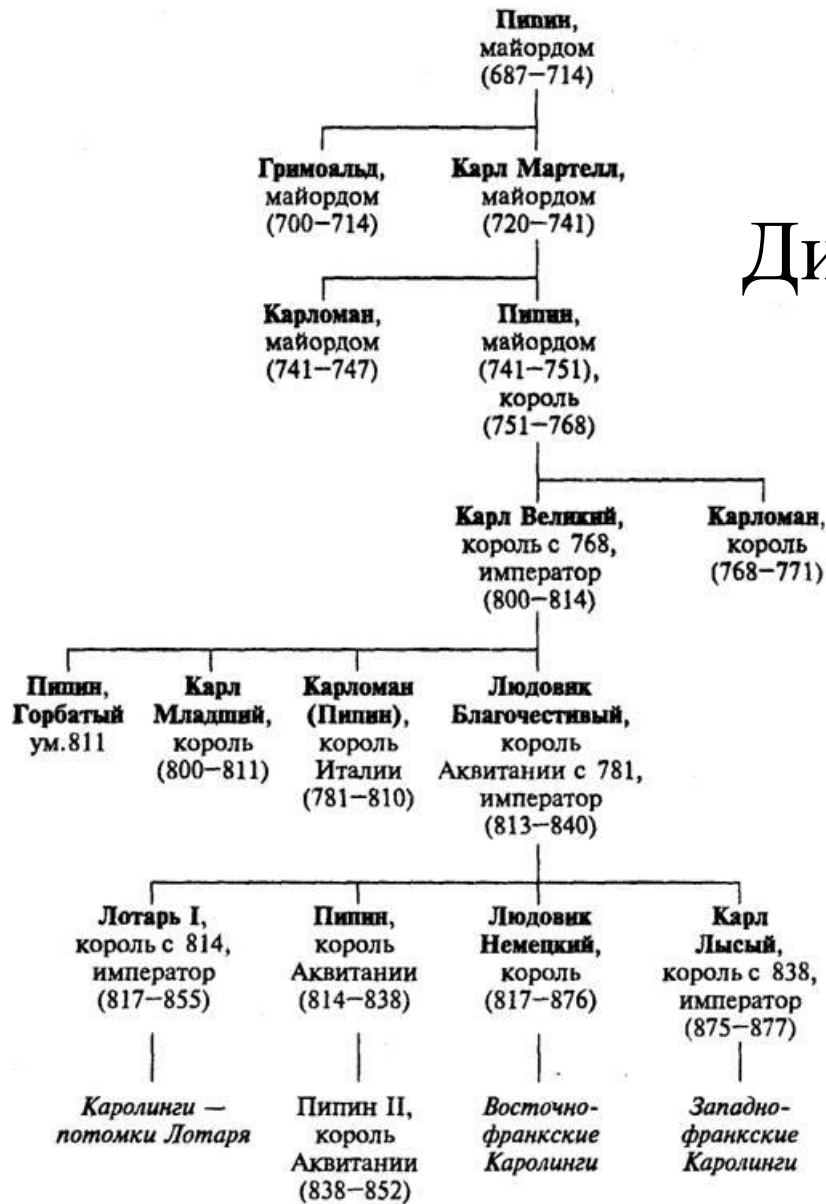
Пипин, майордом (687–714)

Гримоальд, майордом (700–714)

Карл Мартелл, майордом (720–741)

Ди

Карломан, майордом (741–747)

Пипин, майордом (741–751), король (751–768)

Карл Великий, король с 768, император (800–814)

Карломан, король (768–771)

Пипин, Горбатый ум.811

Карл Младший, король (800–811)

Карломан (Пипин), король Италии (781–810)

Людовик Благочестивый, король Аквитании с 781, император (813–840)

Лотарь I, король с 814, император (817–855)

Пипин, король Аквитании (814–838)

Людовик Немецкий, король (817–876)

Карл Лысый, король с 838, император (875–877)

Каролинги — потомки Лотаря

Пипин II, король Аквитании (838–852)

Восточно-франкские Каролинги

Западно-франкские Каролинги